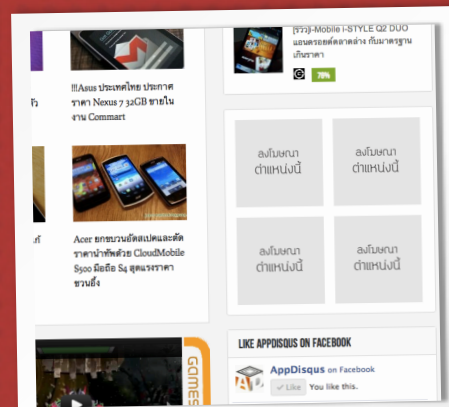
[รีวิว] i-Mobile i-STYLE Q2 DUO แอนดรอยด์ตลาดล่าง กับมาตรฐานเกินราคา

70%

!!!Asus ประเทศไทย ประกาศราคา Nexus 7 32GB ขายในงาน Commart

Acer ยกขบวนอัดสเปคและตัดราคาน้ำหักด้วย CloudMobile S500 มือถือ S4 สุดแรงราคาชวนยิ้ง

ลงโฆษณา ตำแหน่งนี้

ลงโฆษณา ตำแหน่งนี้

ลงโฆษณา ตำแหน่งนี้

ลงโฆษณา ตำแหน่งนี้

LIKE APPDISQUS ON FACEBOOK

AppDisqus on Facebook

Like You like this.

GAMES